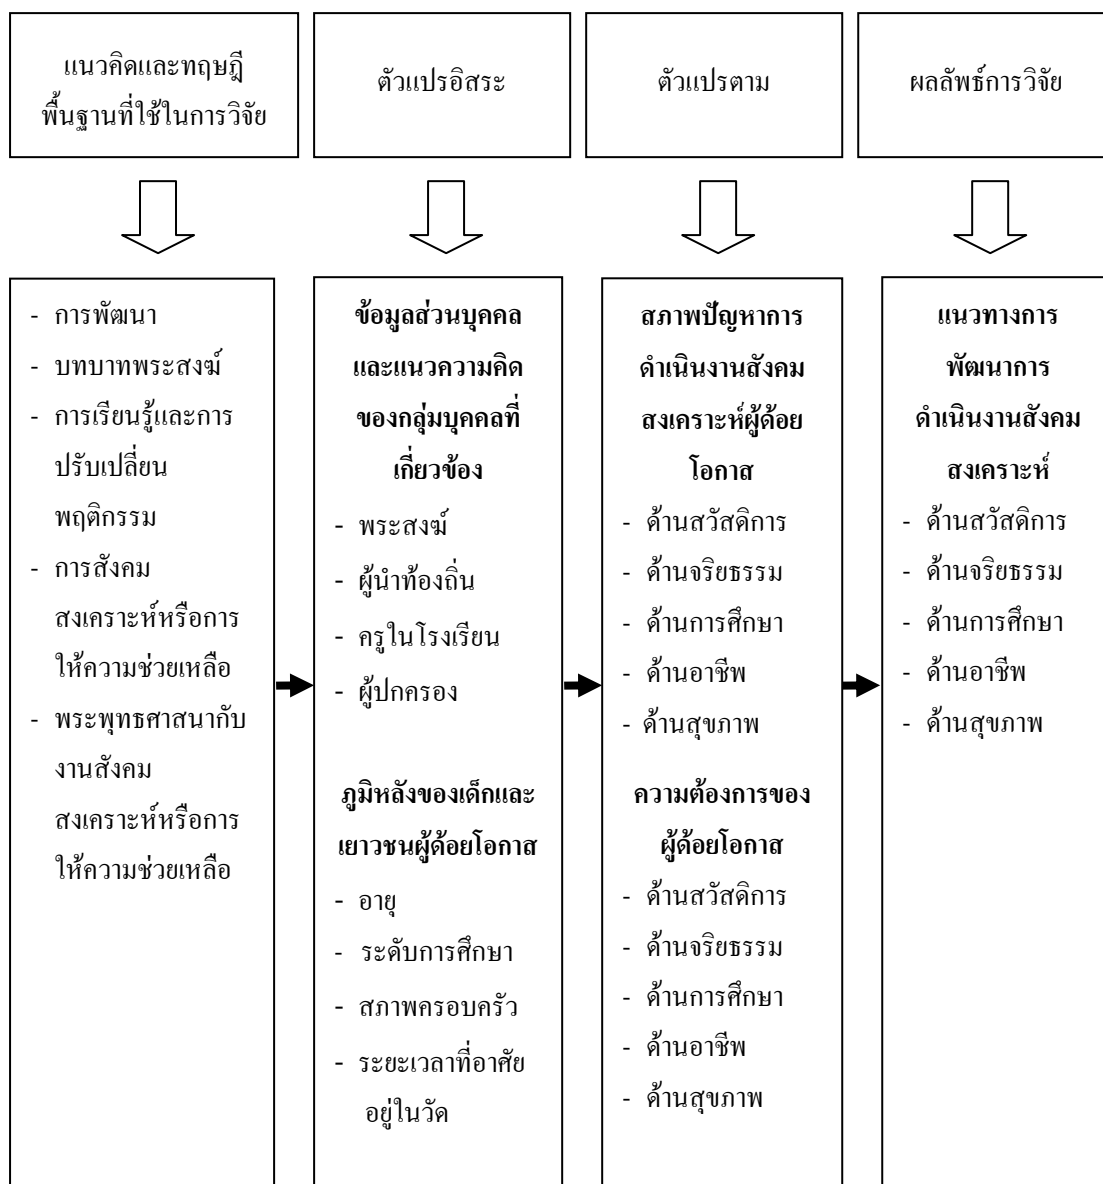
แนวคิดและทฤษฎีพื้นฐานที่ใช้ในการวิจัย

ตัวแปรอิสระ

ตัวแปรตาม

ผลลัพธ์การวิจัย

- การพัฒนา
- บทบาทพระสงฆ์
- การเรียนรู้และการปรับเปลี่ยนพฤติกรรม
- การสังคมสงเคราะห์หรือการให้ความช่วยเหลือ
- พระพุทธศาสนากับงานสังคมสงเคราะห์หรือการให้ความช่วยเหลือ

ข้อมูลส่วนบุคคลและแนวความคิดของกลุ่มบุคคลที่เกี่ยวข้อง
- พระสงฆ์
- ผู้นำท้องถิ่น
- ครูในโรงเรียน
- ผู้ปกครอง

ภูมิหลังของเด็กและเยาวชนผู้ด้อยโอกาส
- อายุ
- ระดับการศึกษา
- สภาพครอบครัว
- ระยะเวลาที่อาศัยอยู่ในวัด

สภาพปัญหาการดำเนินงานสังคมสงเคราะห์ผู้ด้อยโอกาส
- ด้านสวัสดิการ
- ด้านจริยธรรม
- ด้านการศึกษา
- ด้านอาชีพ
- ด้านสุขภาพ

ความต้องการของผู้ด้อยโอกาส
- ด้านสวัสดิการ
- ด้านจริยธรรม
- ด้านการศึกษา
- ด้านอาชีพ
- ด้านสุขภาพ

แนวทางการพัฒนาการดำเนินงานสังคมสงเคราะห์
- ด้านสวัสดิการ
- ด้านจริยธรรม
- ด้านการศึกษา
- ด้านอาชีพ
- ด้านสุขภาพ